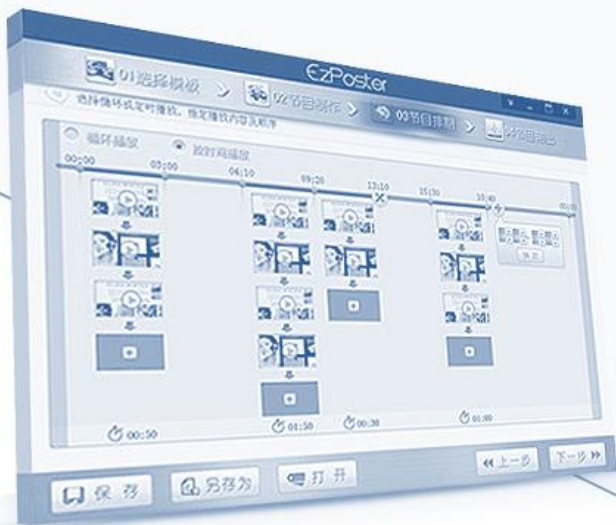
EzPoster

01选择模板 > 02节目制作 > 03节目排期 > 04节目输出

选择循环或定时播放，指定播放内容及顺序

循环播放　按时间播放

00:00　03:00　04:10　09:20　13:10　15:30　18:40　00:00

00:50　01:50　00:30　01:00

保存　另存为　打开　上一步　下一步